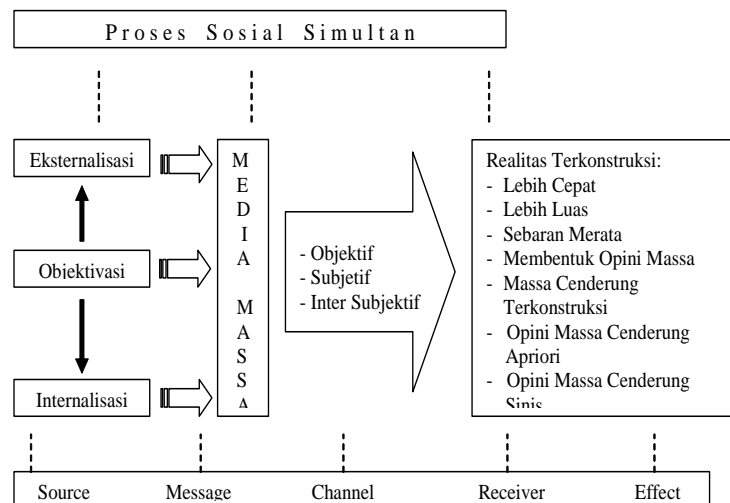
Proses Sosial Simultan

Eksternalisasi

Objektivasi

Internalisasi

M
E
D
I
A

M
A
S
S
A

- Objektif
- Subjetif
- Inter Subjektif

Realitas Terkonstruksi:
- Lebih Cepat
- Lebih Luas
- Sebaran Merata
- Membentuk Opini Massa
- Massa Cenderung Terkonstruksi
- Opini Massa Cenderung Apriori
- Opini Massa Cenderung Sinis

Source Message Channel Receiver Effect